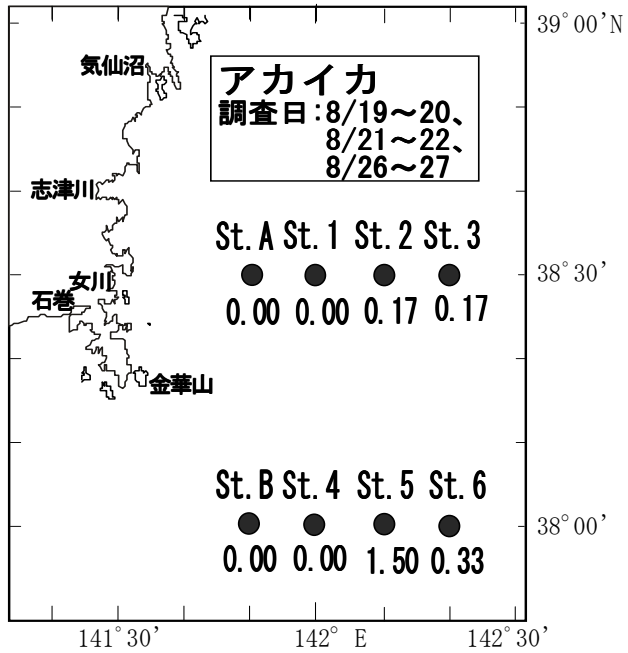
39°00'N

気仙沼

アカイカ
調査日:8/19～20、
8/21～22、
8/26～27

志津川

St. A St. 1 St. 2 St. 3

38°30'

女川
石巻

0.00 0.00 0.17 0.17

金華山

St. B St. 4 St. 5 St. 6

38°00'

0.00 0.00 1.50 0.33

141°30'
142° E
142°30'